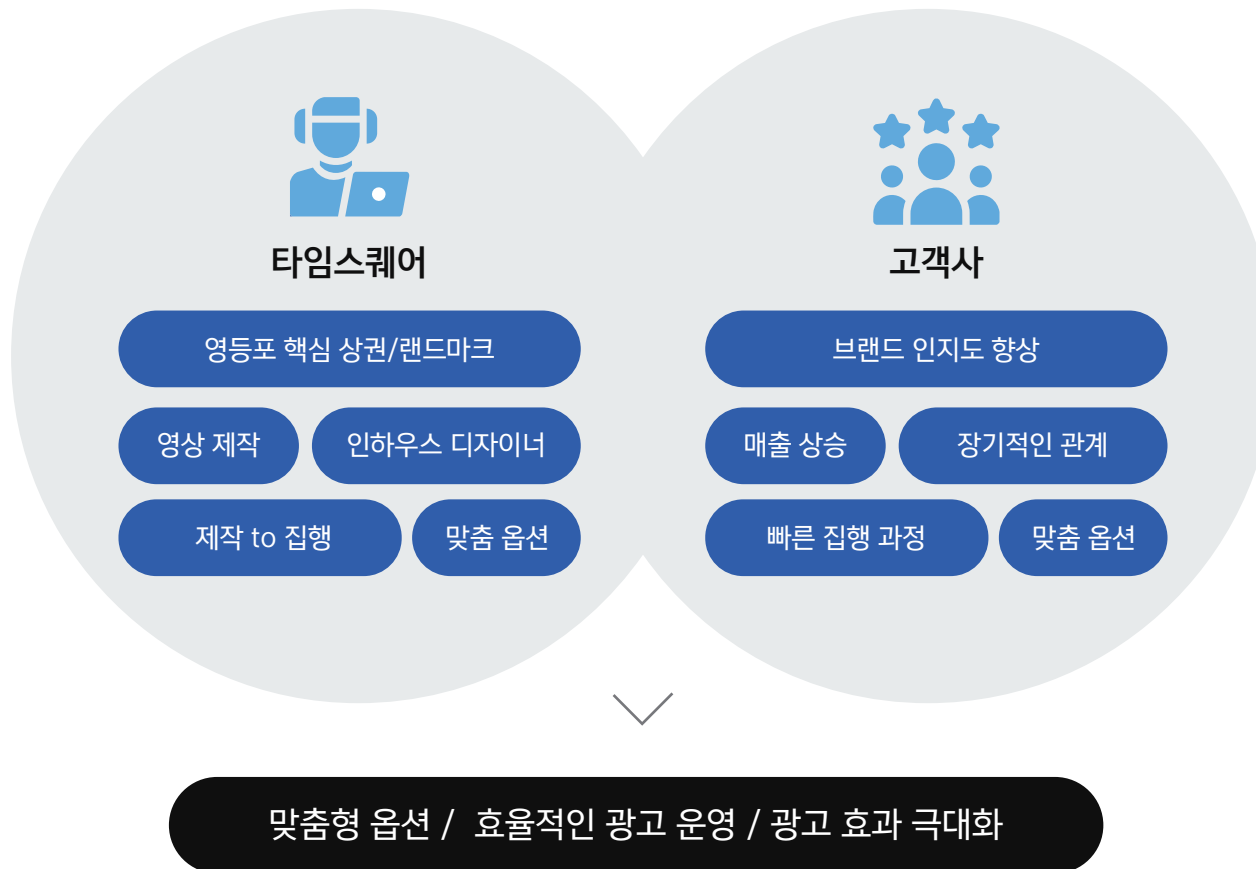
타임스퀘어

영등포 핵심 상권/랜드마크

영상 제작

인하우스 디자이너

제작 to 집행

맞춤 옵션

고객사

브랜드 인지도 향상

매출 상승

장기적인 관계

빠른 집행 과정

맞춤 옵션

맞춤형 옵션 / 효율적인 광고 운영 / 광고 효과 극대화